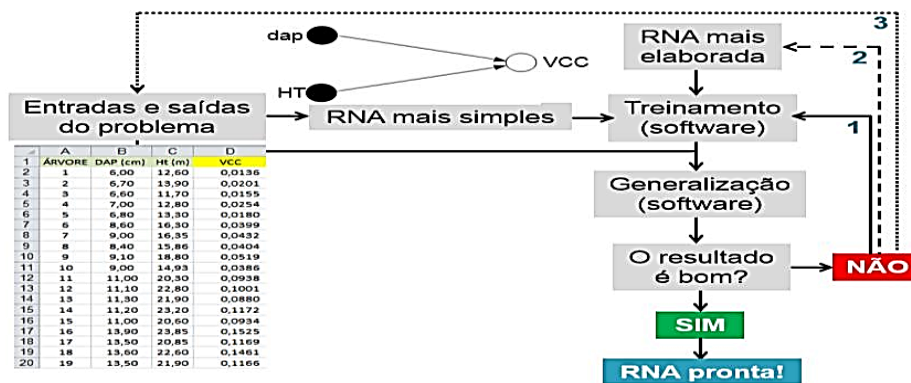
3

dap

HT

VCC

RNA mais elaborada

2

Entradas e saídas do problema

RNA mais simples

Treinamento (software)

1

|  | A | B | C | D |
|---|---|---|---|---|
| 1 | ÁRVORE | DAP (cm) | Ht (m) | VCC |
| 2 | 1 | 6,00 | 12,60 | 0,0136 |
| 3 | 2 | 6,70 | 13,90 | 0,0201 |
| 4 | 3 | 6,60 | 11,70 | 0,0155 |
| 5 | 4 | 7,00 | 12,80 | 0,0254 |
| 6 | 5 | 6,80 | 13,30 | 0,0180 |
| 7 | 6 | 8,60 | 16,30 | 0,0399 |
| 8 | 7 | 9,00 | 16,35 | 0,0432 |
| 9 | 8 | 8,40 | 15,86 | 0,0404 |
| 10 | 9 | 9,10 | 18,80 | 0,0519 |
| 11 | 10 | 9,00 | 14,93 | 0,0386 |
| 12 | 11 | 11,00 | 20,30 | 0,0938 |
| 13 | 12 | 11,10 | 22,80 | 0,1001 |
| 14 | 13 | 11,30 | 21,90 | 0,0880 |
| 15 | 14 | 11,20 | 23,20 | 0,1172 |
| 16 | 15 | 11,00 | 20,60 | 0,0934 |
| 17 | 16 | 13,90 | 23,85 | 0,1525 |
| 18 | 17 | 13,50 | 20,85 | 0,1169 |
| 19 | 18 | 13,60 | 22,60 | 0,1461 |
| 20 | 19 | 13,50 | 21,90 | 0,1166 |

Generalização (software)

O resultado é bom?

NÃO

SIM

RNA pronta!